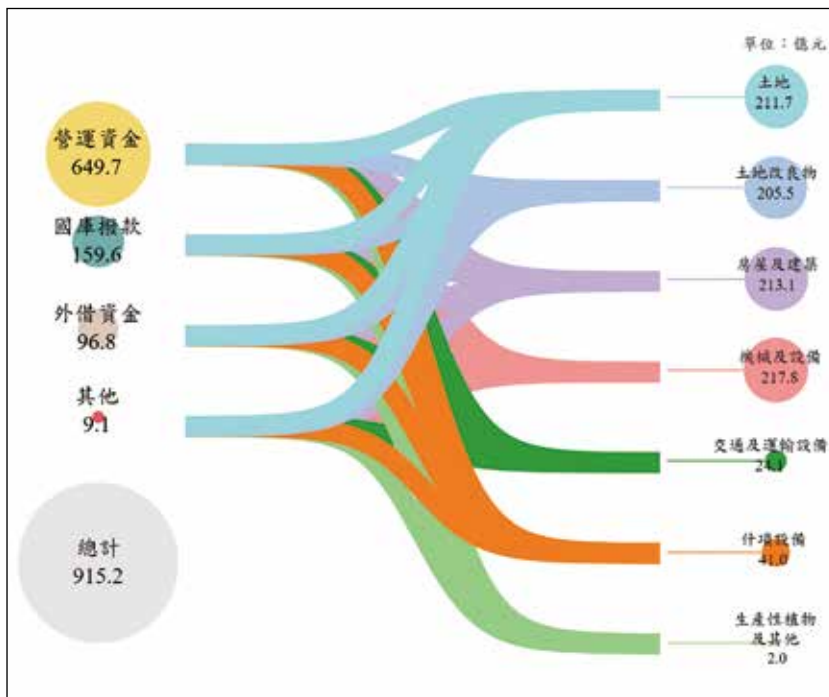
單位：億元

營運資金
649.7

國庫撥款
159.6

外借資金
96.8

其他
9.1

總計
915.2

土地
211.7

土地改良物
205.5

房屋及建築
213.1

機械及設備
217.8

交通及運輸設備
24.1

什項設備
41.0

生產性植物及其他
2.0